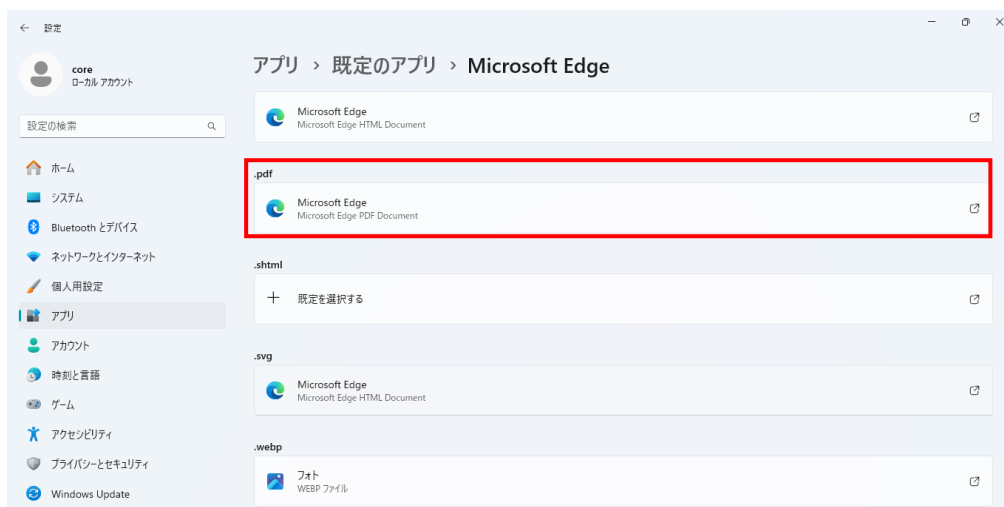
← 設定

core
ローカル アカウント

設定の検索

ホーム
システム
Bluetooth とデバイス
ネットワークとインターネット
個人用設定
アプリ
アカウント
時刻と言語
ゲーム
アクセシビリティ
プライバシーとセキュリティ
Windows Update

アプリ › 既定のアプリ › Microsoft Edge

Microsoft Edge
Microsoft Edge HTML Document

.pdf
Microsoft Edge
Microsoft Edge PDF Document

.shtml
+ 既定を選択する

.svg
Microsoft Edge
Microsoft Edge HTML Document

.webp
フォト
WEBP ファイル